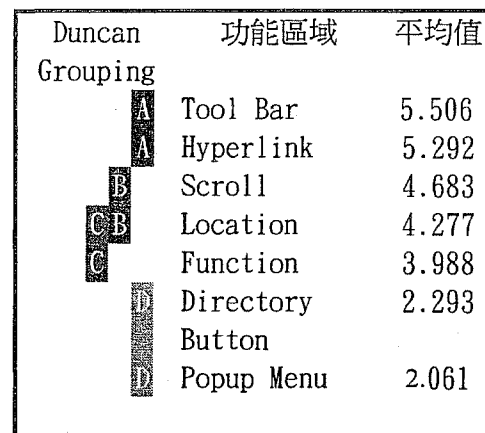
| Duncan Grouping | 功能區域 | 平均值 |
|---|---|---|
| A | Tool Bar | 5.506 |
| A | Hyperlink | 5.292 |
| B | Scroll | 4.683 |
| C B | Location | 4.277 |
| C | Function | 3.988 |
| D | Directory Button | 2.293 |
| D | Popup Menu | 2.061 |